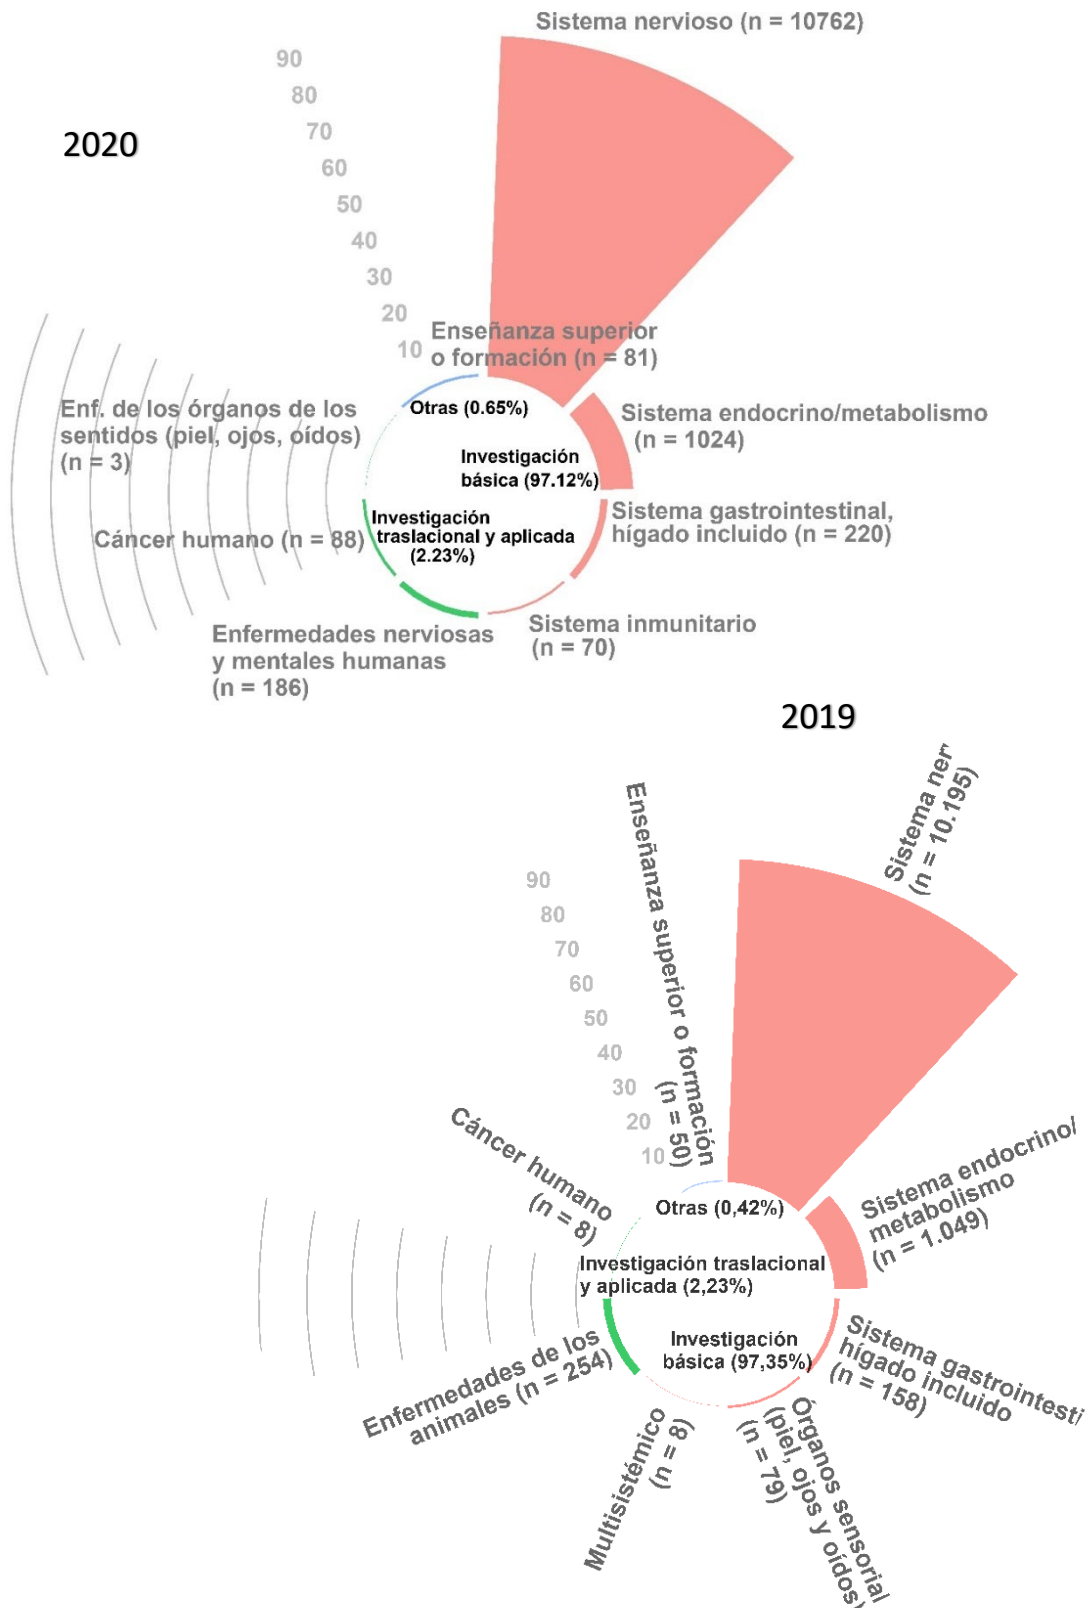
2020

Sistema nervioso (n = 10762)

90
80
70
60
50
40
30
20
10

Enseñanza superior o formación (n = 81)

Enf. de los órganos de los sentidos (piel, ojos, oídos) (n = 3)

Otras (0.65%)

Sistema endocrino/metabolismo (n = 1024)

Investigación básica (97.12%)

Investigación traslacional y aplicada (2.23%)

Cáncer humano (n = 88)

Sistema gastrointestinal, hígado incluido (n = 220)

Sistema inmunitario (n = 70)

Enfermedades nerviosas y mentales humanas (n = 186)

2019

Sistema ner (n = 10.195)

Enseñanza superior o formación (n = 50)

90
80
70
60
50
40
30
20
10

Cáncer humano (n = 8)

Otras (0,42%)

Sistema endocrino/ metabolismo (n = 1.049)

Investigación traslacional y aplicada (2,23%)

Investigación básica (97,35%)

Sistema gastrointesti hígado incluido (n = 158)

Enfermedades de los animales (n = 254)

Multisistémico (n = 8)

Órganos sensorial (piel, ojos y oídos (n = 79)